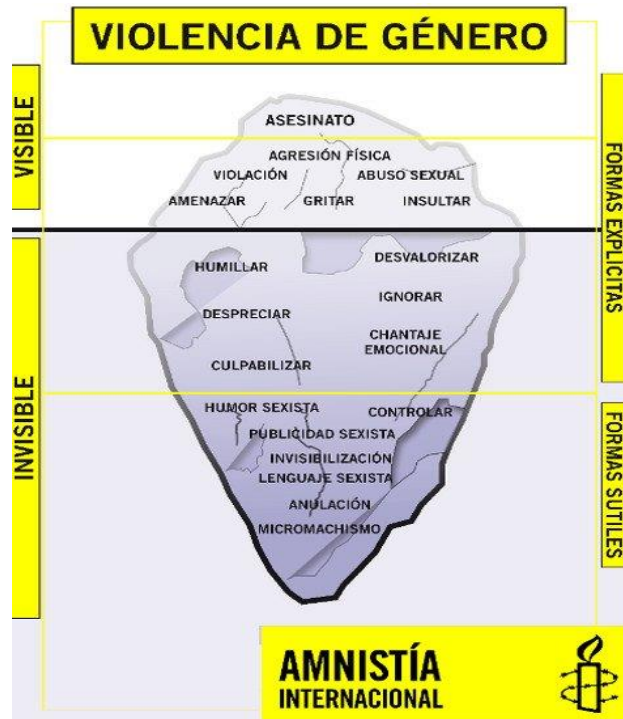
VIOLENCIA DE GÉNERO

VISIBLE

INVISIBLE

FORMAS EXPLÍCITAS

FORMAS SUTILES

ASESINATO

AGRESIÓN FÍSICA

VIOLACIÓN

ABUSO SEXUAL

AMENAZAR

GRITAR

INSULTAR

HUMILLAR

DESVALORIZAR

IGNORAR

DESPRECIAR

CHANTAJE EMOCIONAL

CULPABILIZAR

HUMOR SEXISTA

CONTROLAR

PUBLICIDAD SEXISTA

INVISIBILIZACIÓN

LENGUAJE SEXISTA

ANULACIÓN

MICROMACHISMO

AMNISTÍA INTERNACIONAL